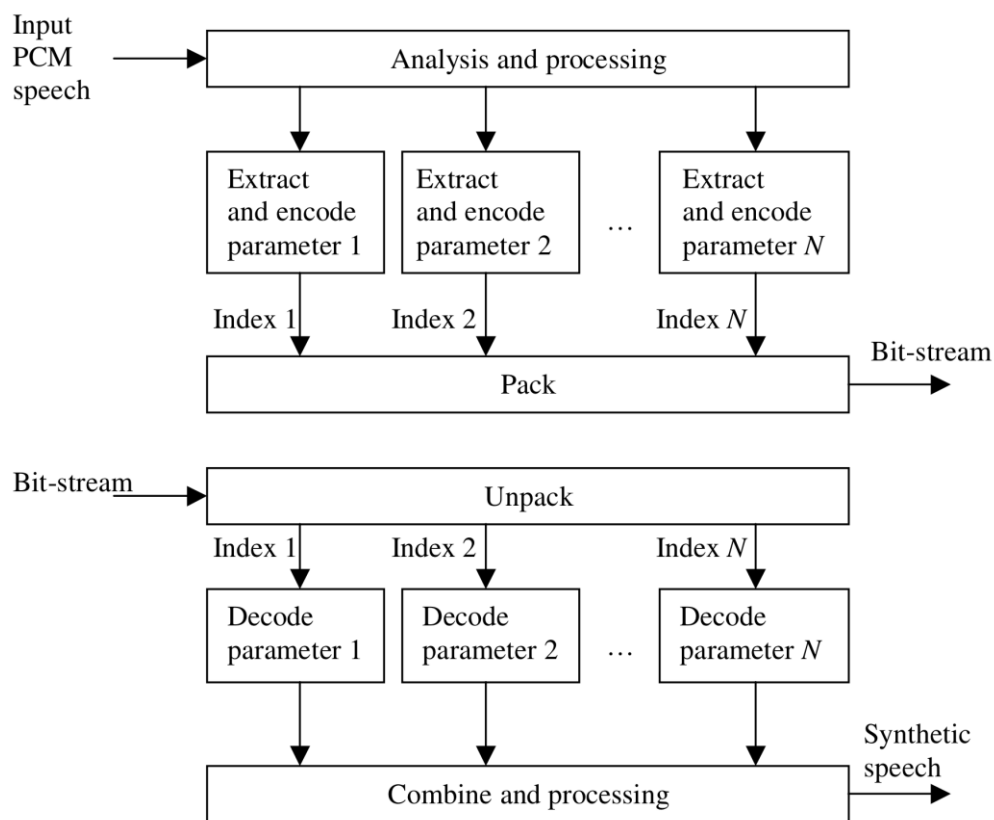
Input PCM speech

Analysis and processing

Extract and encode parameter 1

Extract and encode parameter 2

…

Extract and encode parameter $N$

Index 1

Index 2

Index $N$

Bit-stream

Pack

Bit-stream

Unpack

Index 1

Index 2

Index $N$

Decode parameter 1

Decode parameter 2

…

Decode parameter $N$

Synthetic speech

Combine and processing